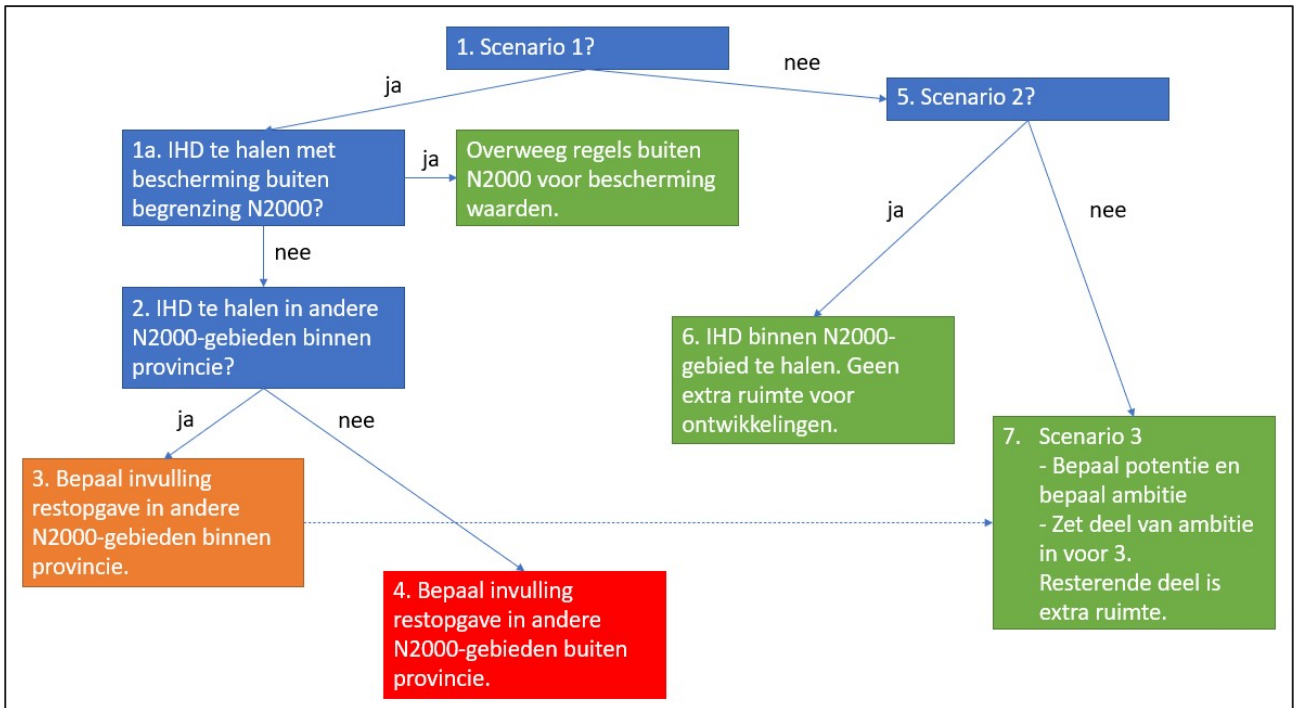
1. Scenario 1?

ja

nee

5. Scenario 2?

1a. IHD te halen met bescherming buiten begrenzing N2000?

ja

Overweeg regels buiten N2000 voor bescherming waarden.

ja

nee

nee

2. IHD te halen in andere N2000-gebieden binnen provincie?

6. IHD binnen N2000-gebied te halen. Geen extra ruimte voor ontwikkelingen.

ja

nee

3. Bepaal invulling restopgave in andere N2000-gebieden binnen provincie.

7. Scenario 3
- Bepaal potentie en bepaal ambitie
- Zet deel van ambitie in voor 3.
Resterende deel is extra ruimte.

4. Bepaal invulling restopgave in andere N2000-gebieden buiten provincie.